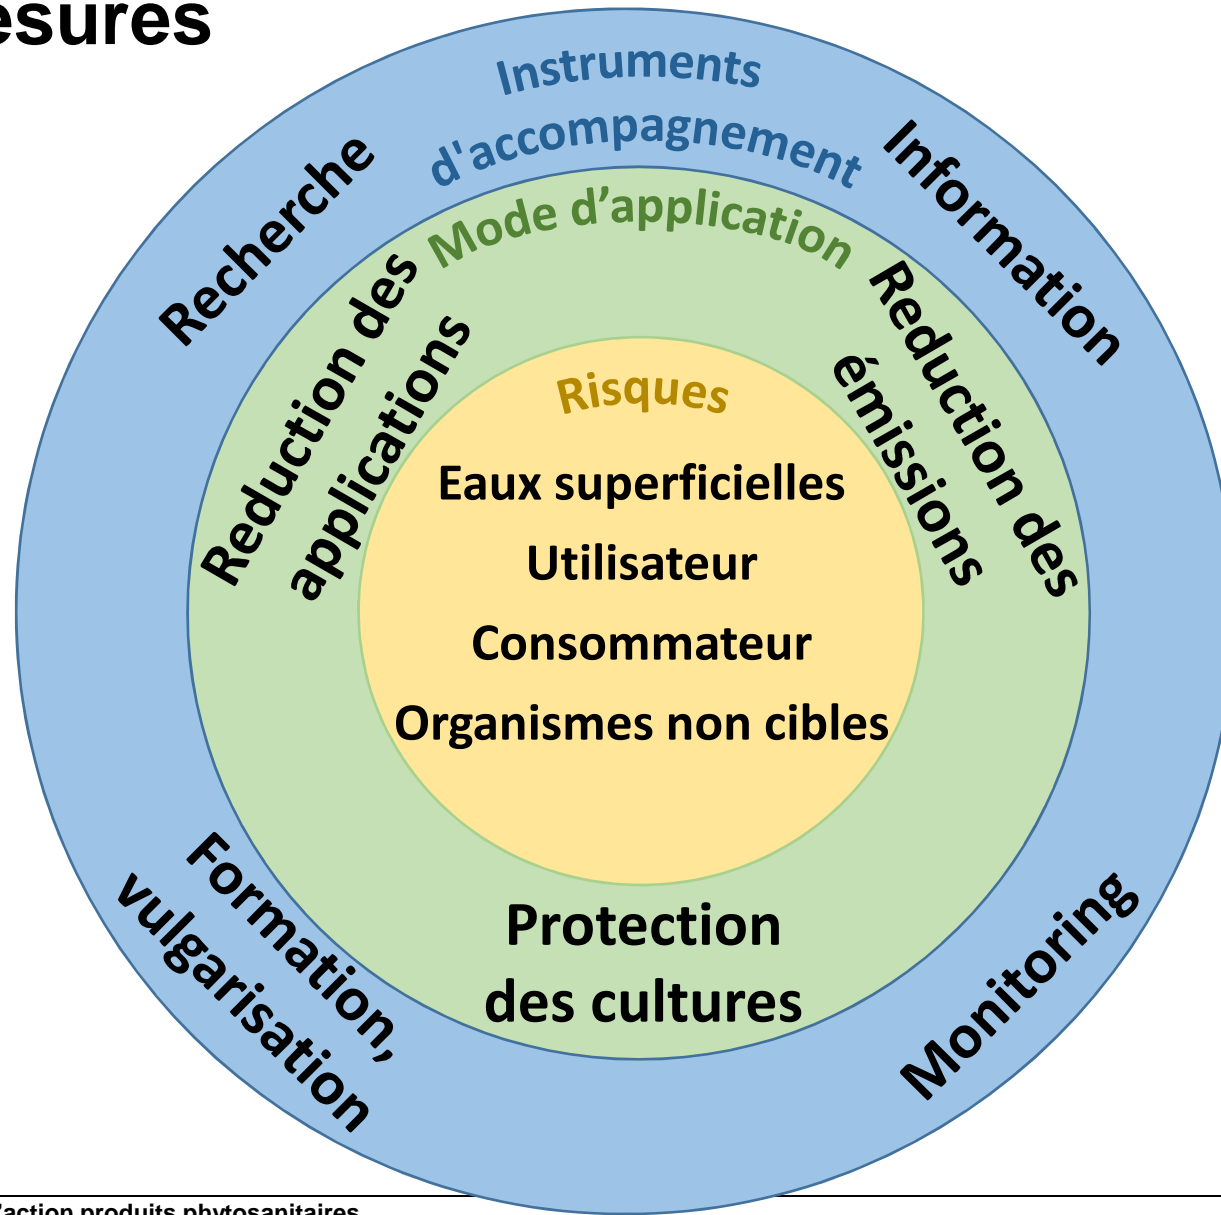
esures

Instruments d'accompagnement

Recherche

Information

Mode d'application

Reduction des applications

Reduction des émissions

Risques

Eaux superficielles

Utilisateur

Consommateur

Organismes non cibles

Protection des cultures

Formation, vulgarisation

Monitoring

'action produits phytosanitaires